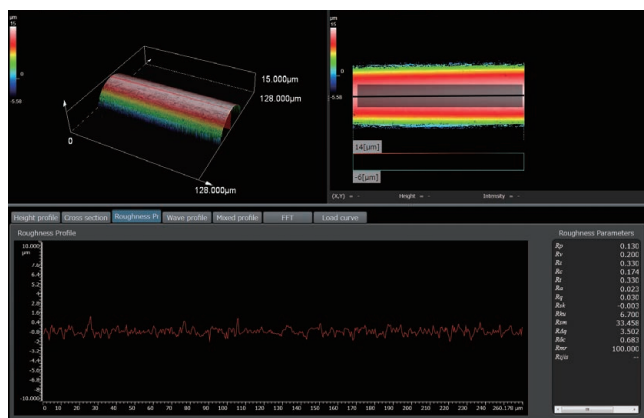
µm
15
-5.50

15.000µm
128.000µm
0
128.000µm

µm
15
-5.50

14[µm]
-6[µm]

(X,Y) = -
Height = -
Intensity = -

Height profile | Cross section | Roughness Pr | Wave profile | Mixed profile | FFT | Load curve

Roughness Profile

10.000 µm
7.6
6.4
5.2
4
2.8
1.6
0.4
-0.8
-2
-3.2
-4.4
-5.6
-6.8
-8
-9.2
-10.000

0 10 20 30 40 50 60 70 80 90 100 110 120 130 140 150 160 170 180 190 200 210 220 230 240 260.178 µm

Roughness Parameters

| | |
|---|---|
| Rp | 0.130 |
| Rv | 0.200 |
| Rz | 0.330 |
| Rc | 0.174 |
| Rt | 0.330 |
| Ra | 0.023 |
| Rq | 0.030 |
| Rsk | -0.003 |
| Rku | 6.700 |
| Rsm | 33.458 |
| RΔq | 3.502 |
| Rδc | 0.683 |
| Rmr | 100.000 |
| Rzjis | -- |